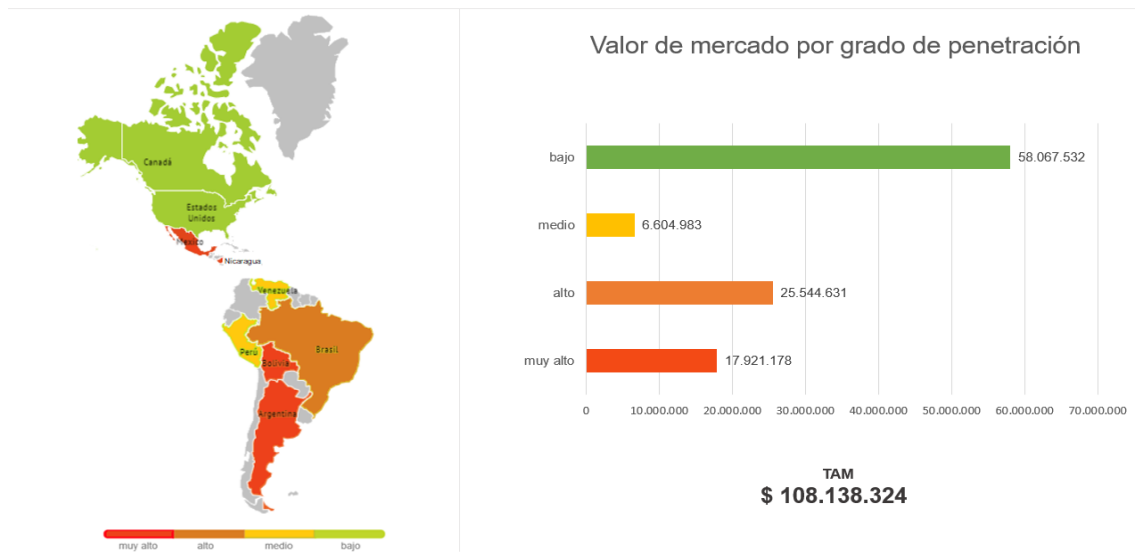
Canadá
Estados Unidos
México
Nicaragua
Venezuela
Perú
Brasil
Bolivia
Argentina

muy alto
alto
medio
bajo

Valor de mercado por grado de penetración

bajo 58.067.532
medio 6.604.983
alto 25.544.631
muy alto 17.921.178

0 10.000.000 20.000.000 30.000.000 40.000.000 50.000.000 60.000.000 70.000.000

TAM
$ 108.138.324